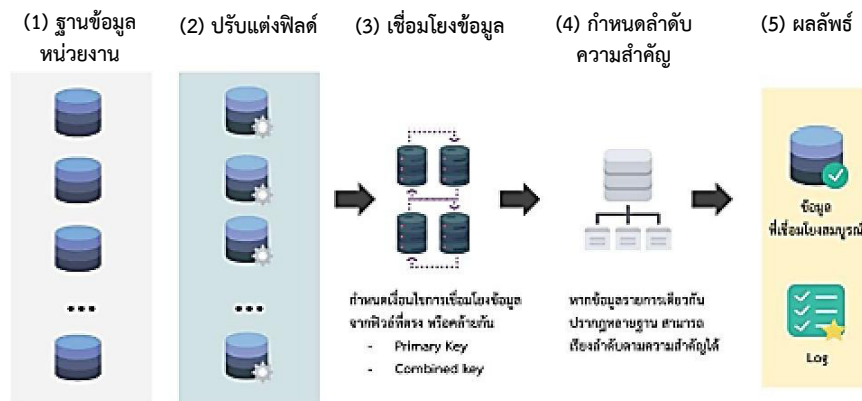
(1) ฐานข้อมูลหน่วยงาน

(2) ปรับแต่งฟิลด์

(3) เชื่อมโยงข้อมูล

(4) กำหนดลำดับความสำคัญ

(5) ผลลัพธ์

•••

•••

กำหนดเงื่อนไขการเชื่อมโยงข้อมูลจากฟิวด์ที่ตรง หรือคล้ายกัน

- Primary Key
- Combined key

หากข้อมูลรายการเดียวกันปรากฏหลายฐาน สามารถเรียงลำดับตามความสำคัญได้

ข้อมูลที่เชื่อมโยงสมบูรณ์

Log